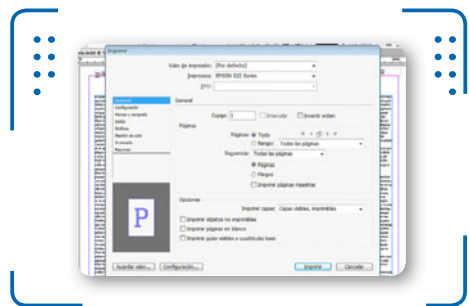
Imprimir

Valor de impresión: [Por defecto]
Impresora: EPSON 522 Series
PPD:

General
Configuración
Marcas y sangrado
Salida
Gráficos
Gestión de color
Avanzado
Resumen

General

Copias: 1
Intercalar
Invertir orden

Páginas
Páginas: Todo
Rango: Todas las páginas
Secuencia: Todas las páginas
Páginas
Pliegos
Imprimir páginas maestras

Opciones
Imprimir capas: Capas visibles, imprimibles
Imprimir objetos no imprimibles
Imprimir páginas en blanco
Imprimir guías visibles y cuadrículas base

P

Guardar valor...
Configuración...
Imprimir
Cancelar